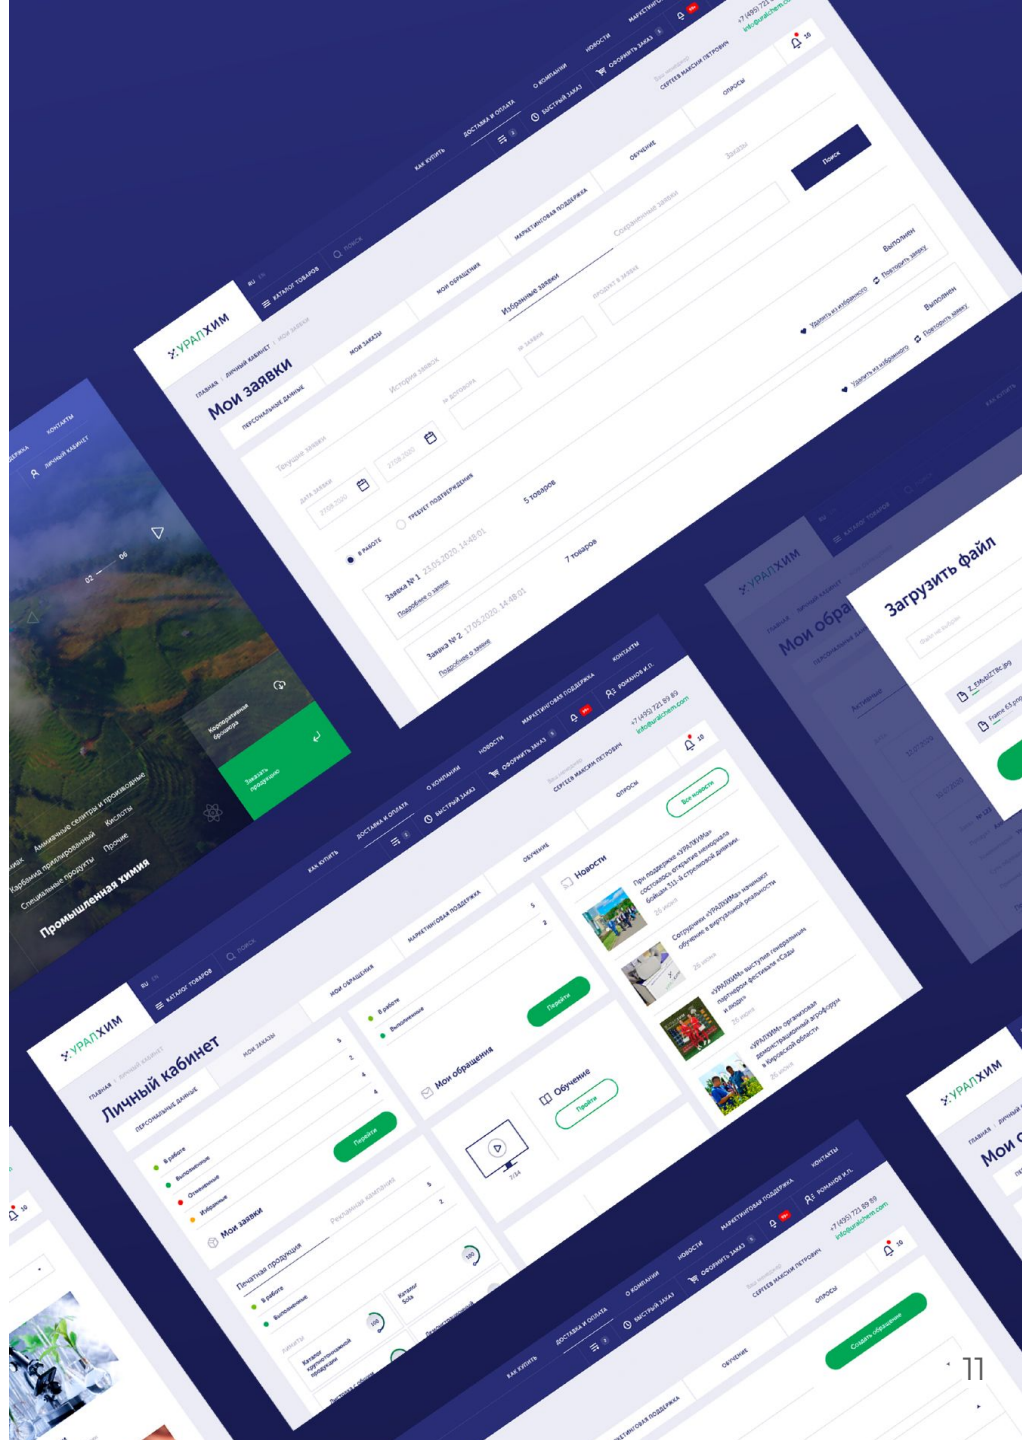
УРАЛХИМ

КАТАЛОГ ТОВАРОВ

КАК КУПИТЬ ДОСТАВКА И ОПЛАТА О КОМПАНИИ НОВОСТИ МАРКЕТИНГ

БЫСТРЫЙ ЗАКАЗ ОФОРМИТЬ ЗАКАЗ

+7 (495) 721

info@uralchem.com

СЕРГЕЕВ МАКСИМ ПЕТРОВИЧ

Мои заявки

ПЕРСОНАЛЬНЫЕ ДАННЫЕ МОИ ЗАКАЗЫ МОИ ОБРАЩЕНИЯ МАРКЕТИНГОВАЯ ПОДДЕРЖКА ОБУЧЕНИЕ ОПРОСЫ

Текущие заявки История заявок Избранные заявки Сохраненные заявки

Поиск

В РАБОТЕ ТРЕБУЕТ ПОДТВЕРЖДЕНИЯ

Заявка № 1 23.05.2020, 14:48:01

Подробнее о заявке

5 товаров

Заявка № 2 17.05.2020, 14:48:01

Подробнее о заявке

7 товаров

Удалить из избранного Повторить заявку Выполнен

Удалить из избранного Повторить заявку Выполнен

ЛИЧНЫЙ КАБИНЕТ КОНТАКТЫ

02 06

Корпоративная брошюра

Заказать продукцию

Аммиачная селитра и производные

Карбамид, прилированный Кислоты

Специальные продукты Прочие

Промышленная химия

УРАЛХИМ

Мои обра

Загрузить файл

Личный кабинет

ПЕРСОНАЛЬНЫЕ ДАННЫЕ МОИ ЗАКАЗЫ МОИ ОБРАЩЕНИЯ МАРКЕТИНГОВАЯ ПОДДЕРЖКА ОБУЧЕНИЕ ОПРОСЫ

РОМАНОВ И.П.

+7 (495) 721 89 89

info@uralchem.com

В работе

Выполненные

Отмененные

Избранные

Мои заявки

Перейти

В работе

Выполненные

Мои обращения

Перейти

Новости

Все новости

При поддержке «УРАЛХИМа» состоялось открытие мемориала бойцам 333-й стрелковой дивизии

Сотрудники «УРАЛХИМа» начинают обучение в виртуальной реальности

«УРАЛХИМ» выступил генеральным партнером фестиваля «Сады и люди»

«УРАЛХИМ» организовал демонстрационный агрофорум в Кировской области

Обучение

Пройти

Печатная продукция

Рекламная кампания

В работе

Выполненные

Каталог

Каталог корпоративной продукции

Создать обращение

11